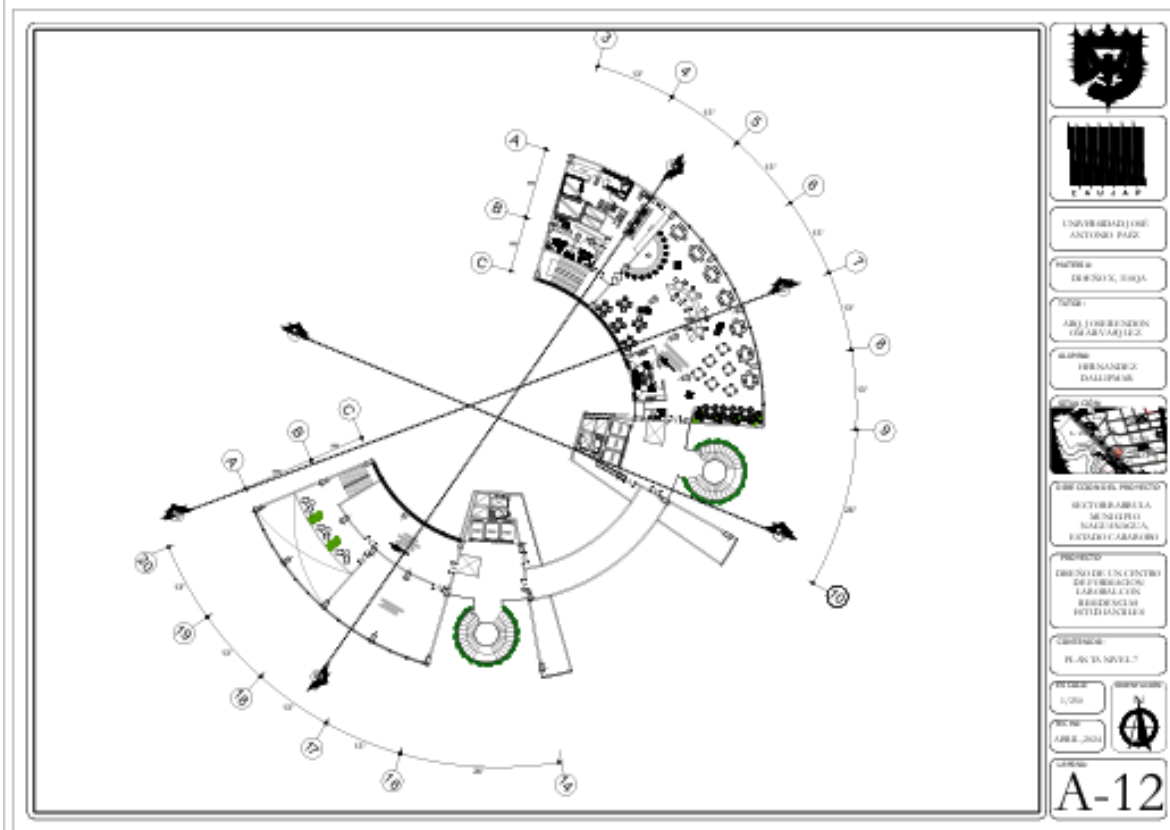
3
4
5
6
7
8
9
10
A
B
C
A
B
C
20
19
18
17
16
14

E A U J A P

UNIVERSIDAD JOSÉ ANTONIO PAEZ

MATERIA:
DISEÑO X, 33AQA

TUTOR:
ARQ. JOSE RENDON OSCAR VASQUEZ

ALUMNO:
HERNANDEZ DALLIMAR

UBICACIÓN:

SUBICACION DEL PROYECTO:
SECTOR ARRULA MUNICIPIO NAGUANAGUA, ESTADO CARABOBO

PROYECTO:
DISEÑO DE UN CENTRO DE FORMACION LABORAL CON RESIDENCIAS ESTUDIANTILES

CONTENIDO:
PLANTA NIVEL 7

ESCALA:
1/250

FECHA:
ABRIL 2024

ORIENTACIÓN:

LAMINA:
A-12